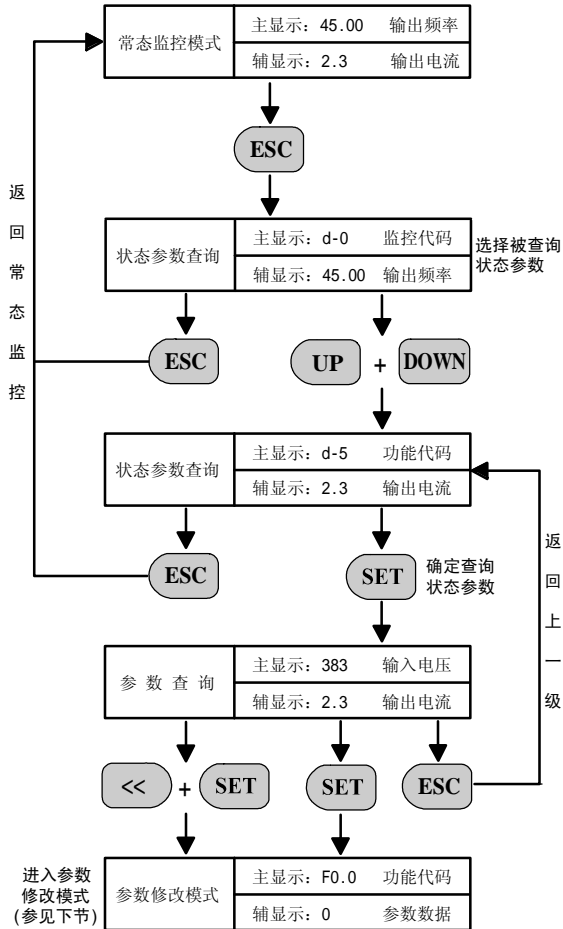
| 常态监控模式 | 主显示：45.00　输出频率 |
|---|---|
| | 辅显示：2.3　输出电流 |

ESC

| 状态参数查询 | 主显示：d-0　监控代码 |
|---|---|
| | 辅显示：45.00　输出频率 |

选择被查询状态参数

ESC

UP + DOWN

返回常态监控

| 状态参数查询 | 主显示：d-5　功能代码 |
|---|---|
| | 辅显示：2.3　输出电流 |

ESC

SET

确定查询状态参数

返回上一级

| 参 数 查 询 | 主显示：383　输入电压 |
|---|---|
| | 辅显示：2.3　输出电流 |

<< + SET

SET

ESC

进入参数修改模式(参见下节)

| 参数修改模式 | 主显示：F0.0　功能代码 |
|---|---|
| | 辅显示：0　参数数据 |